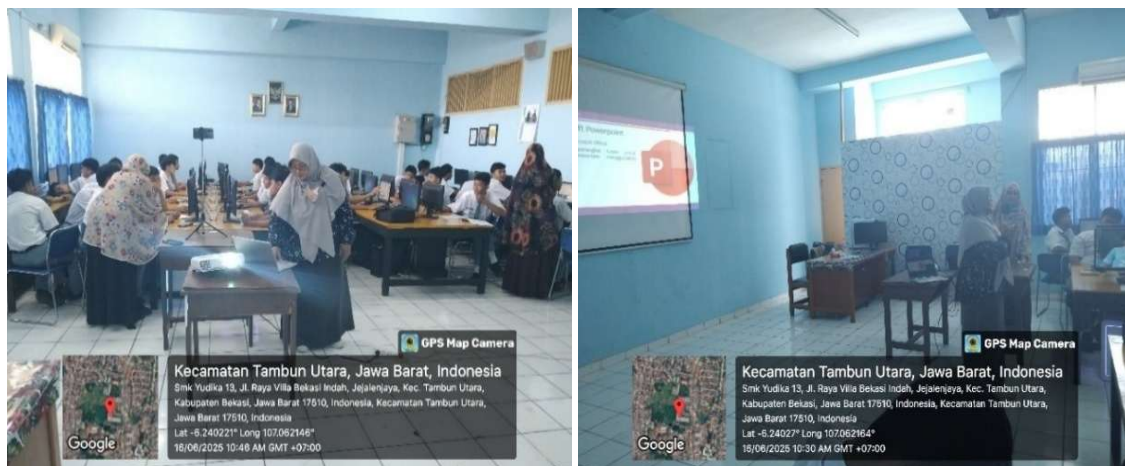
GPS Map Camera

Google

Kecamatan Tambun Utara, Jawa Barat, Indonesia
Smk Yudika 13, Jl. Raya Villa Bekasi Indah, Jejalenjaya, Kec. Tambun Utara, Kabupaten Bekasi, Jawa Barat 17510, Indonesia, Kecamatan Tambun Utara, Jawa Barat 17510, Indonesia
Lat -6.240221° Long 107.062146°
16/06/2025 10:46 AM GMT +07:00

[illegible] Powerpoint

P

GPS Map Camera

Google

Kecamatan Tambun Utara, Jawa Barat, Indonesia
Smk Yudika 13, Jl. Raya Villa Bekasi Indah, Jejalenjaya, Kec. Tambun Utara, Kabupaten Bekasi, Jawa Barat 17510, Indonesia, Kecamatan Tambun Utara, Jawa Barat 17510, Indonesia
Lat -6.24027° Long 107.062164°
16/06/2025 10:30 AM GMT +07:00